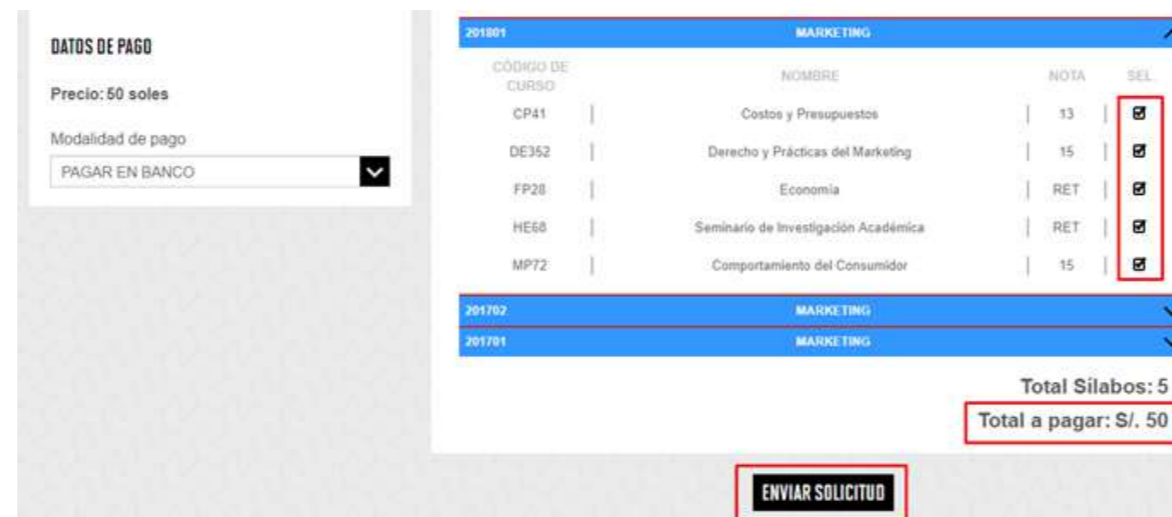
DATOS DE PAGO

Precio: 50 soles

Modalidad de pago

PAGAR EN BANCO

201801 MARKETING

| CÓDIGO DE CURSO | NOMBRE | NOTA | SEL. |
|---|---|---|---|
| CP41 | Costos y Presupuestos | 13 | |
| DE352 | Derecho y Prácticas del Marketing | 15 | |
| FP28 | Economía | RET | |
| HE68 | Seminario de Investigación Académica | RET | |
| MP72 | Comportamiento del Consumidor | 15 | |

201702 MARKETING

201701 MARKETING

Total Silabos: 5

Total a pagar: S/. 50

ENVIAR SOLICITUD